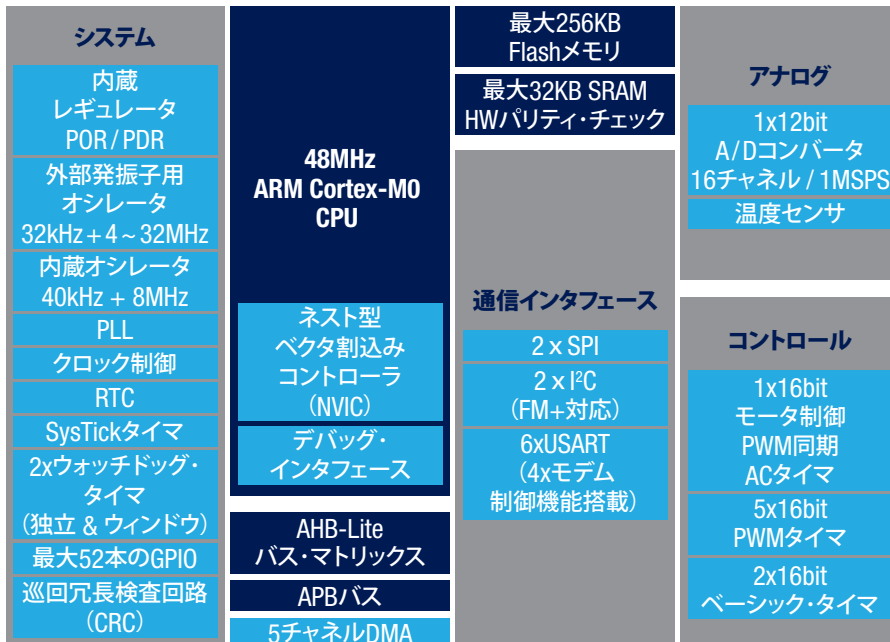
システム

内蔵
レギュレータ
POR / PDR

外部発振子用
オシレータ
32kHz + 4 ~ 32MHz

内蔵オシレータ
40kHz + 8MHz

PLL

クロック制御

RTC

SysTickタイマ

2xウォッチドッグ・
タイマ
（独立 & ウィンドウ）

最大52本のGPIO

巡回冗長検査回路
（CRC）

48MHz
ARM Cortex-M0
CPU

ネスト型
ベクタ割込み
コントローラ
（NVIC）

デバッグ・
インタフェース

AHB-Lite
バス・マトリックス

APBバス

5チャネルDMA

最大256KB
Flashメモリ

最大32KB SRAM
HWパリティ・チェック

通信インタフェース

2 x SPI

2 x I$^2$C
（FM+対応）

6xUSART
（4xモデム
制御機能搭載）

アナログ

1x12bit
A/Dコンバータ
16チャネル / 1MSPS

温度センサ

コントロール

1x16bit
モータ制御
PWM同期
ACタイマ

5x16bit
PWMタイマ

2x16bit
ベーシック・タイマ